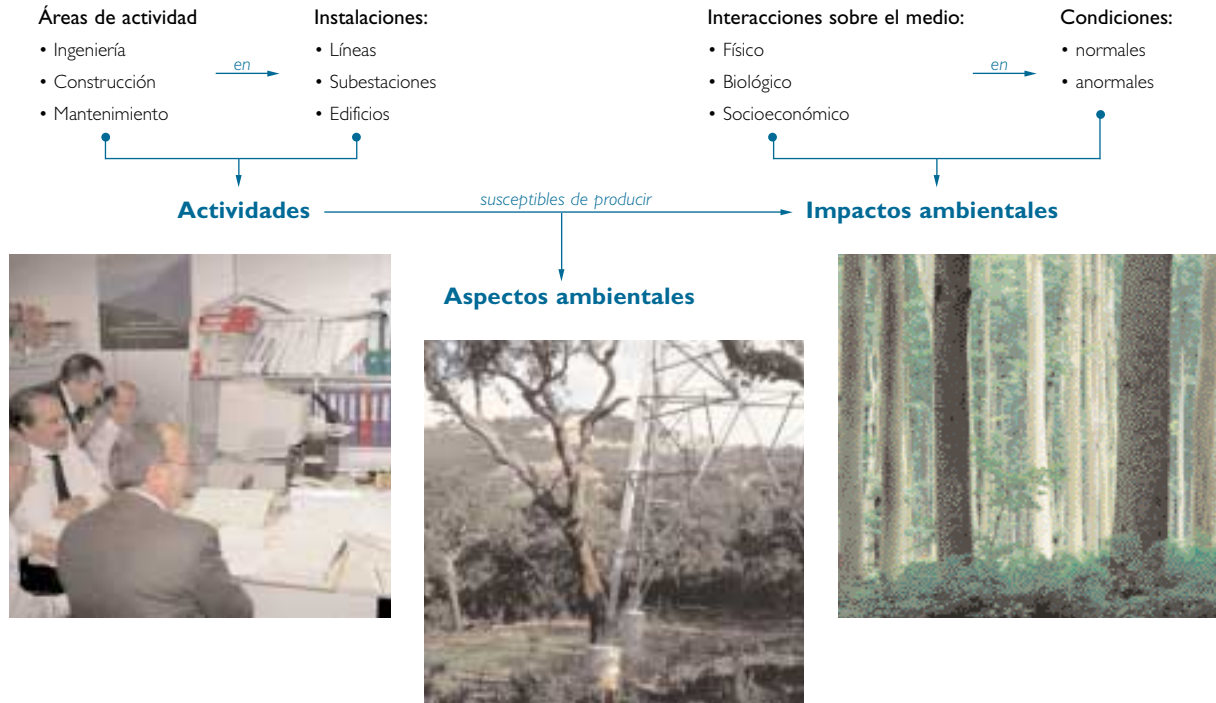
Áreas de actividad
• Ingeniería
• Construcción
• Mantenimiento

en

Instalaciones:
• Líneas
• Subestaciones
• Edificios

Interacciones sobre el medio:
• Físico
• Biológico
• Socioeconómico

en

Condiciones:
• normales
• anormales

Actividades

susceptibles de producir

Impactos ambientales

Aspectos ambientales